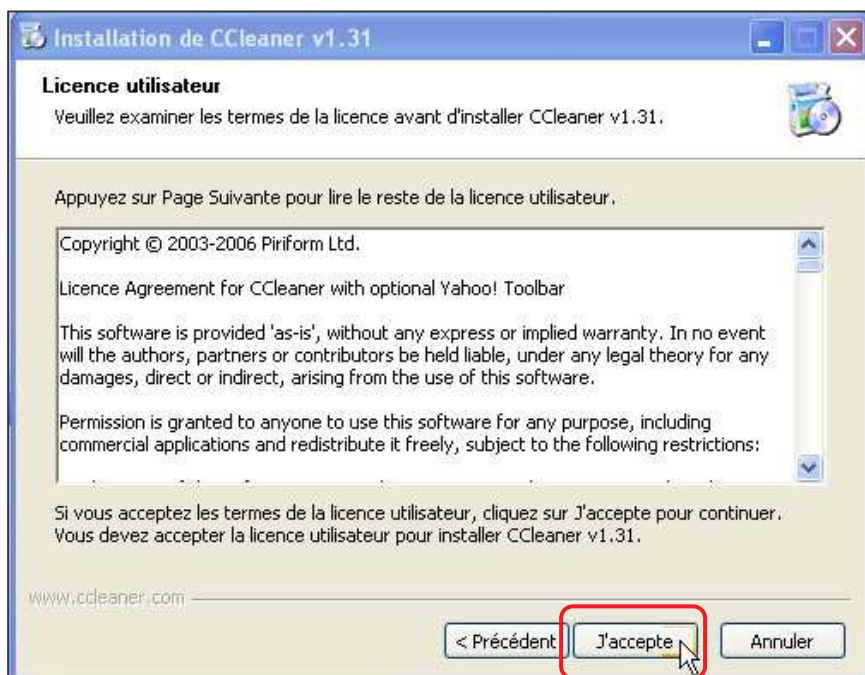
Installation de CCleaner v1.31

Licence utilisateur

Veuillez examiner les termes de la licence avant d'installer CCleaner v1.31.

Appuyez sur Page Suivante pour lire le reste de la licence utilisateur.

Copyright © 2003-2006 Piriform Ltd.

Licence Agreement for CCleaner with optional Yahoo! Toolbar

This software is provided 'as-is', without any express or implied warranty. In no event will the authors, partners or contributors be held liable, under any legal theory for any damages, direct or indirect, arising from the use of this software.

Permission is granted to anyone to use this software for any purpose, including commercial applications and redistribute it freely, subject to the following restrictions:

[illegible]

Si vous acceptez les termes de la licence utilisateur, cliquez sur J'accepte pour continuer. Vous devez accepter la licence utilisateur pour installer CCleaner v1.31.

www.ccleaner.com

< Précédent

J'accepte

Annuler